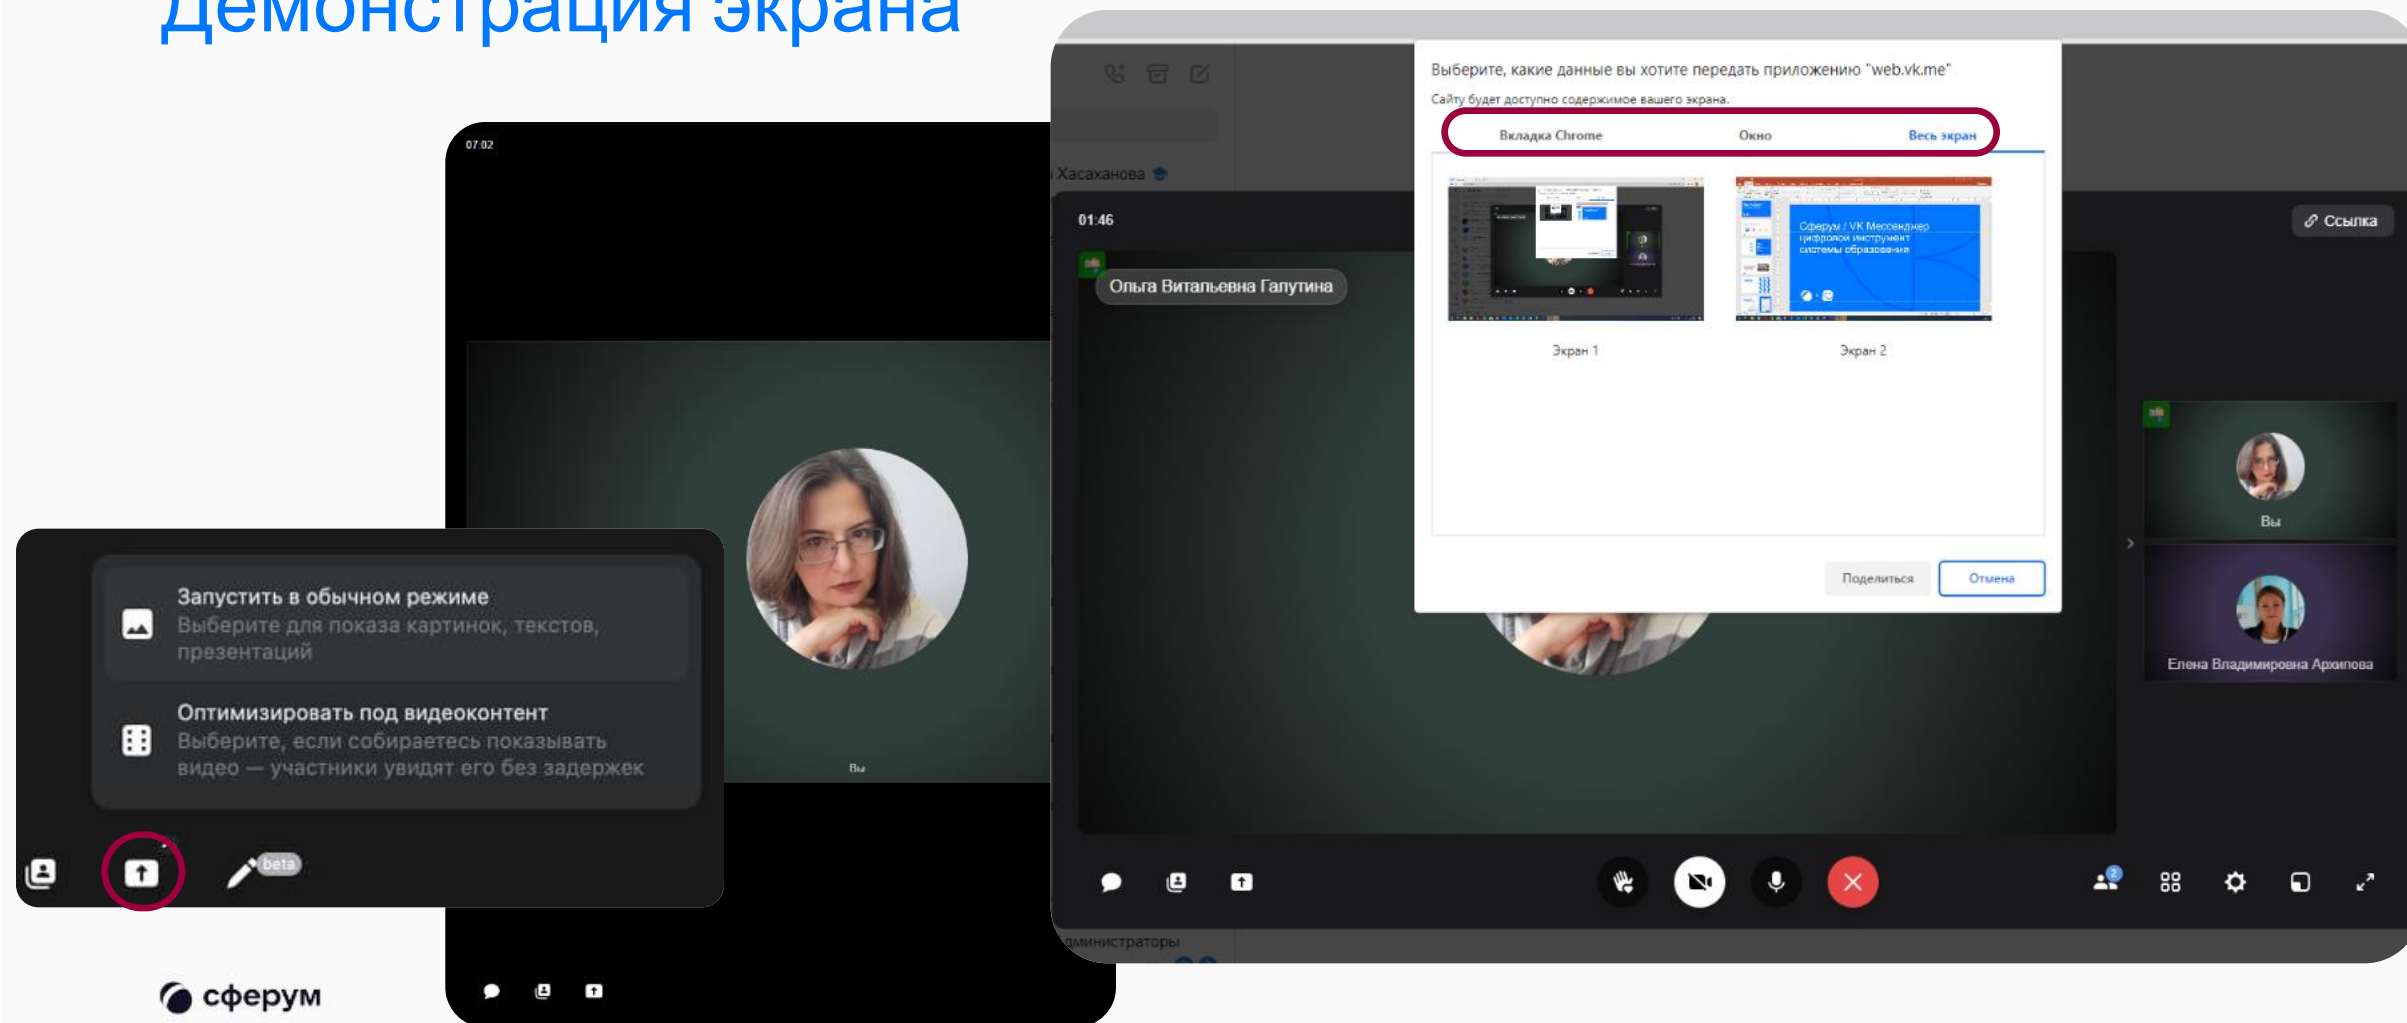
Демонстрация экрана

07:02

Вы

Запустить в обычном режиме
Выберите для показа картинок, текстов, презентаций

Оптимизировать под видеоконтент
Выберите, если собираетесь показывать видео — участники увидят его без задержек

beta

сферум

Хасаханова

01:46

Ольга Витальевна Галутина

Ссылка

Выберите, какие данные вы хотите передать приложению "web.vk.me"
Сайту будет доступно содержимое вашего экрана.

Вкладка Chrome
Окно
Весь экран

Сферум / VK Мессенджер цифровой инструмент системы образования

Экран 1
Экран 2

Поделиться
Отмена

Вы

Елена Владимировна Архипова

2

администраторы